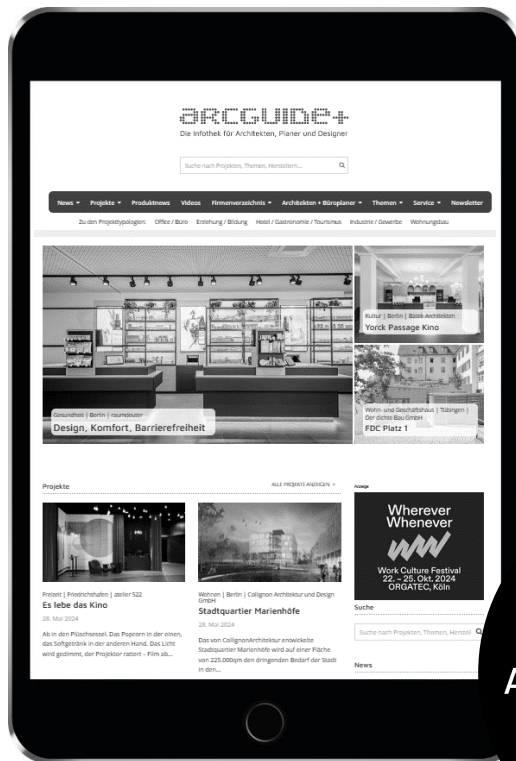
arcguide+
Die Infothek für Architekten, Planer und Designer

Suche nach Projekten, Themen, Herstellern...

News ▾ Projekte ▾ Produktnews Videos Firmenverzeichnis ▾ Architekten + Büroplaner ▾ Themen ▾ Service ▾ Newsletter

Zu den Projekttypologien: Office / Büro Erziehung / Bildung Hotel / Gastronomie / Tourismus Industrie / Gewerbe Wohnungsbau

Gesundheit | Berlin | raumdeuter
Design, Komfort, Barrierefreiheit

Kultur | Berlin | Batek Architekten
Yorck Passage Kino

Wohn- und Geschäftshaus | Tübingen | Der dichte Bau GmbH
FDC Platz 1

Projekte
ALLE PROJEKTE ANZEIGEN »

Freizeit | Friedrichshafen | atelier 522
Es lebe das Kino
28. Mai 2024
Ab in den Plüschsessel. Das Popcorn in der einen, das Softgetränk in der anderen Hand. Das Licht wird gedimmt, der Projektor rattert – Film ab...

Wohnen | Berlin | Collignon Architektur und Design GmbH
Stadtquartier Marienhöfe
28. Mai 2024
Das von CollignonArchitektur entwickelte Stadtquartier Marienhöfe wird auf einer Fläche von 225.000qm den dringenden Bedarf der Stadt in den...

Anzeige
Wherever Whenever
Work Culture Festival
22. – 25. Okt. 2024
ORGATEC, Köln

Suche
Suche nach Projekten, Themen, Herstell

News

A